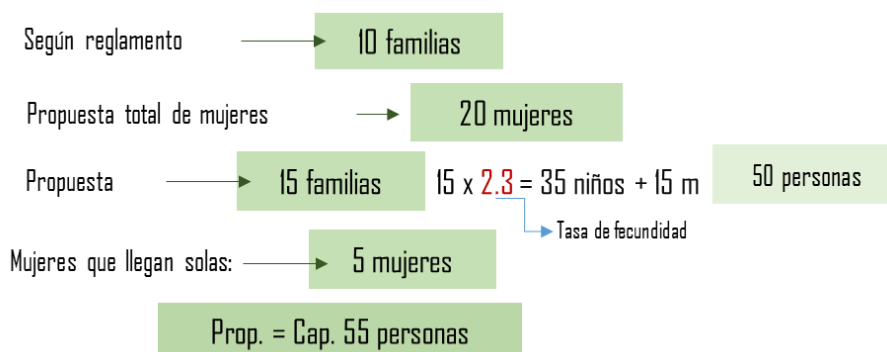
Según reglamento 10 familias

Propuesta total de mujeres 20 mujeres

Propuesta 15 familias $15 \times 2.3 = 35$ niños + 15 m 50 personas

Tasa de fecundidad

Mujeres que llegan solas: 5 mujeres

Prop. = Cap. 55 personas